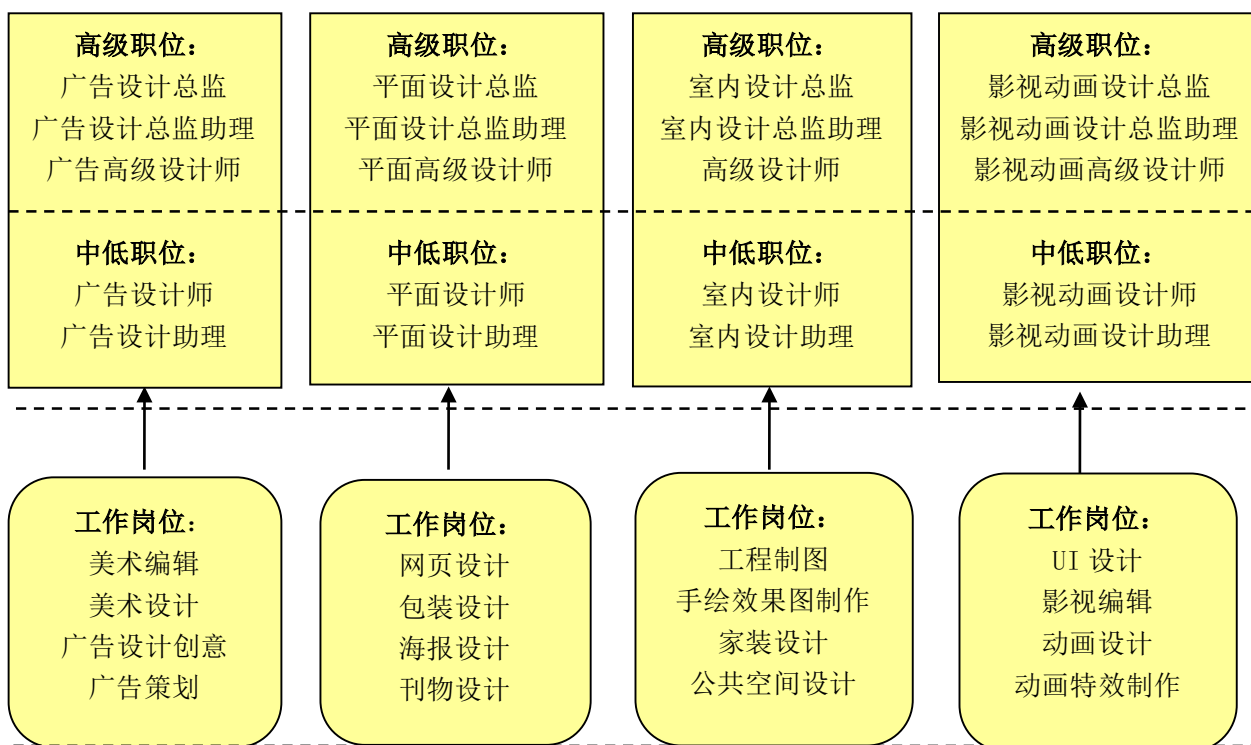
高级职位：
广告设计总监
广告设计总监助理
广告高级设计师

中低职位：
广告设计师
广告设计助理

高级职位：
平面设计总监
平面设计总监助理
平面高级设计师

中低职位：
平面设计师
平面设计助理

高级职位：
室内设计总监
室内设计总监助理
高级设计师

中低职位：
室内设计师
室内设计助理

高级职位：
影视动画设计总监
影视动画设计总监助理
影视动画高级设计师

中低职位：
影视动画设计师
影视动画设计助理

工作岗位：
美术编辑
美术设计
广告设计创意
广告策划

工作岗位：
网页设计
包装设计
海报设计
刊物设计

工作岗位：
工程制图
手绘效果图制作
家装设计
公共空间设计

工作岗位：
UI 设计
影视编辑
动画设计
动画特效制作